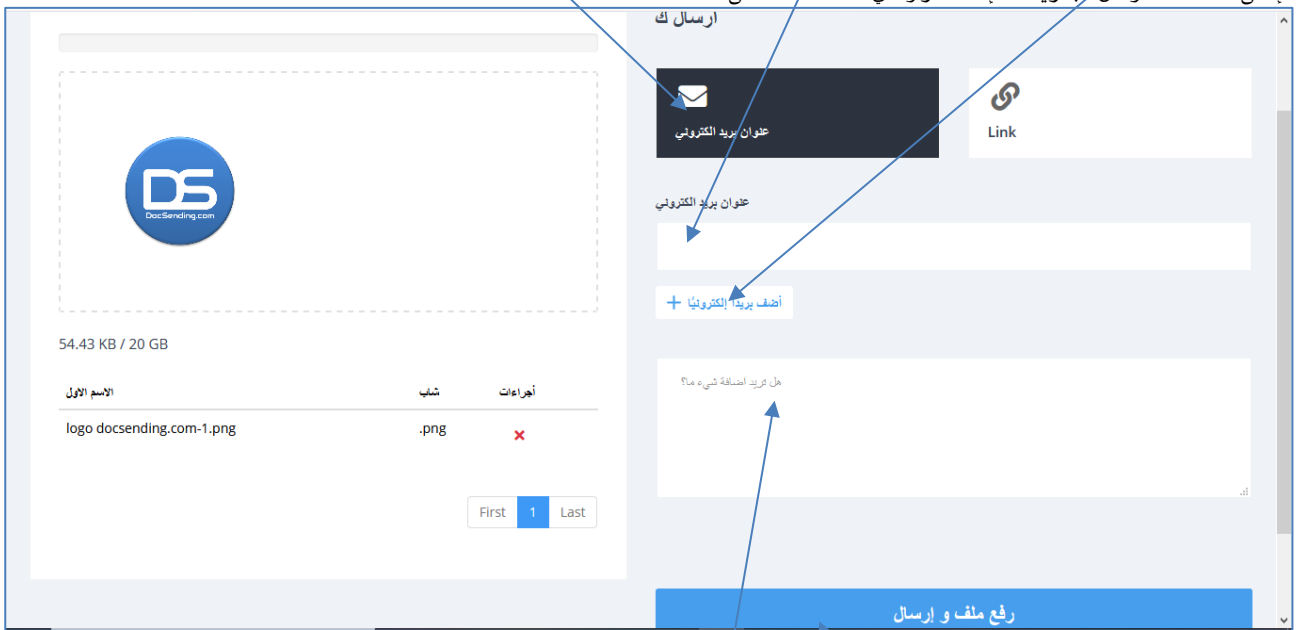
ارسال ك

عنوان بريد الكتروني

Link

عنوان بريد الكتروني

أضف بريدًا إلكترونيًا +

هل تريد اضافة شيء ما؟

رفع ملف و إرسال

DS
DocSending.com

54.43 KB / 20 GB

| الاسم الاول | شاب | أجراءات |
|---|---|---|
| logo docsending.com-1.png | .png | × |

First 1 Last